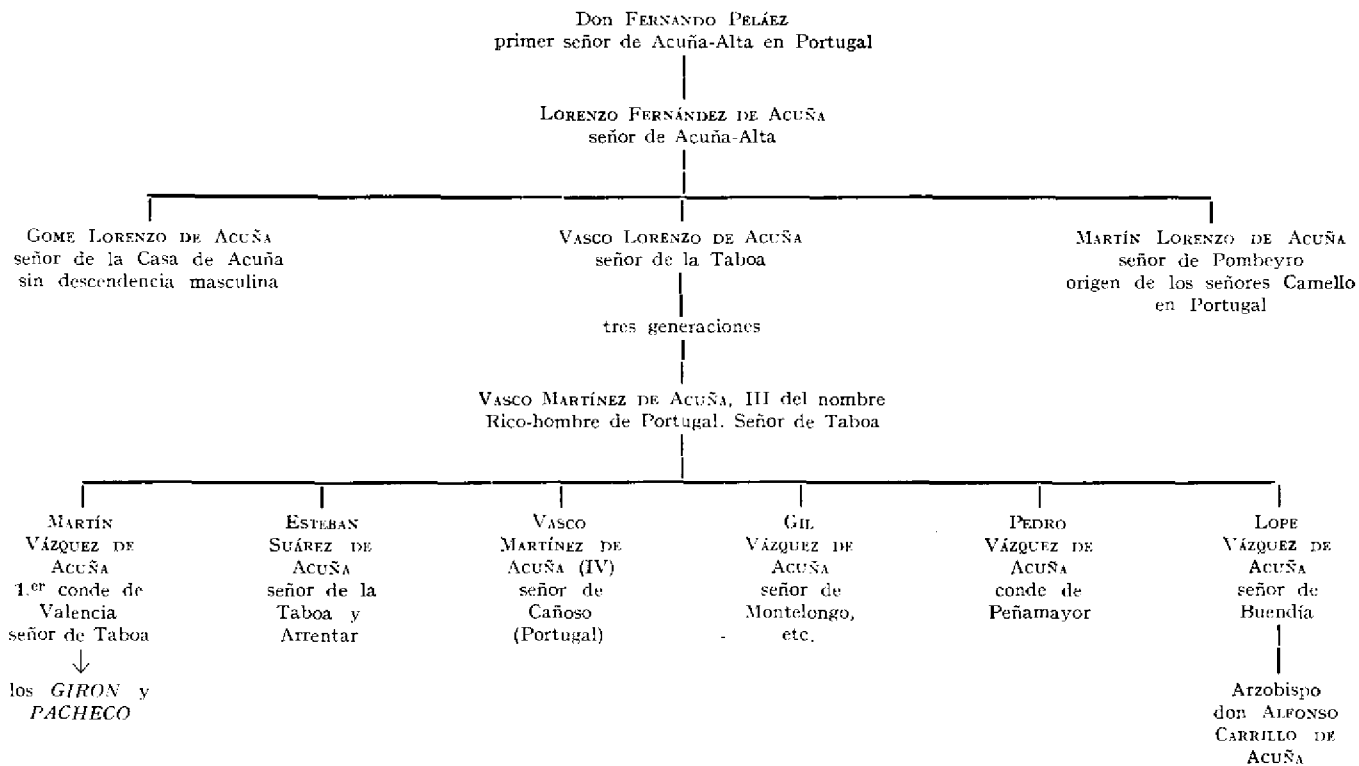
Don Fernando Peláez
primer señor de Acuña-Alta en Portugal

Lorenzo Fernández de Acuña
señor de Acuña-Alta

Gome Lorenzo de Acuña
señor de la Casa de Acuña
sin descendencia masculina

Vasco Lorenzo de Acuña
señor de la Taboa

tres generaciones

Vasco Martínez de Acuña, III del nombre
Rico-hombre de Portugal. Señor de Taboa

Martín Lorenzo de Acuña
señor de Pombeyro
origen de los señores Camello
en Portugal

Martín Vázquez de Acuña
1.$^{er}$ conde de Valencia
señor de Taboa
↓
los *GIRON* y *PACHECO*

Esteban Suárez de Acuña
señor de la Taboa y Arrentar

Vasco Martínez de Acuña (IV)
señor de Cañoso
(Portugal)

Gil Vázquez de Acuña
señor de Montelongo,
etc.

Pedro Vázquez de Acuña
conde de Peñamayor

Lope Vázquez de Acuña
señor de Buendía

Arzobispo
don Alfonso Carrillo de Acuña